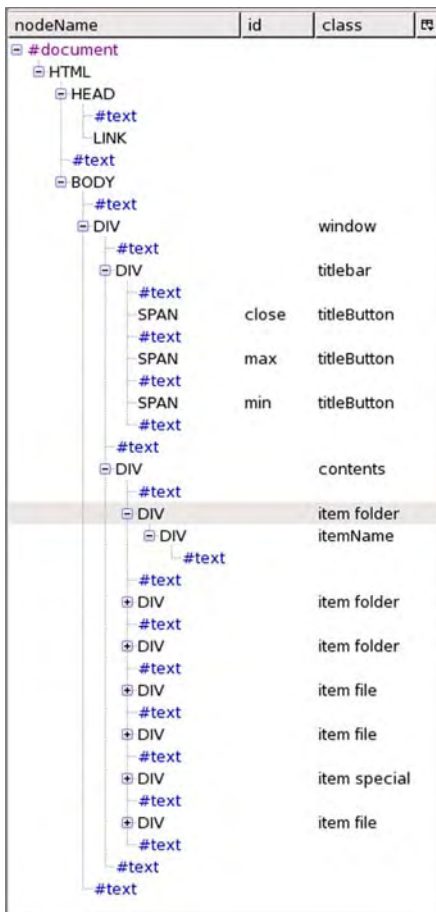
| nodeName | id | class |
|---|---|---|
| #document | | |
| HTML | | |
| HEAD | | |
| #text | | |
| LINK | | |
| #text | | |
| BODY | | |
| #text | | |
| DIV | | window |
| #text | | |
| DIV | | titlebar |
| #text | | |
| SPAN | close | titleButton |
| #text | | |
| SPAN | max | titleButton |
| #text | | |
| SPAN | min | titleButton |
| #text | | |
| #text | | |
| DIV | | contents |
| #text | | |
| DIV | | item folder |
| DIV | | itemName |
| #text | | |
| #text | | |
| DIV | | item folder |
| #text | | |
| DIV | | item folder |
| #text | | |
| DIV | | item file |
| #text | | |
| DIV | | item file |
| #text | | |
| DIV | | item special |
| #text | | |
| DIV | | item file |
| #text | | |
| #text | | |
| #text | | |